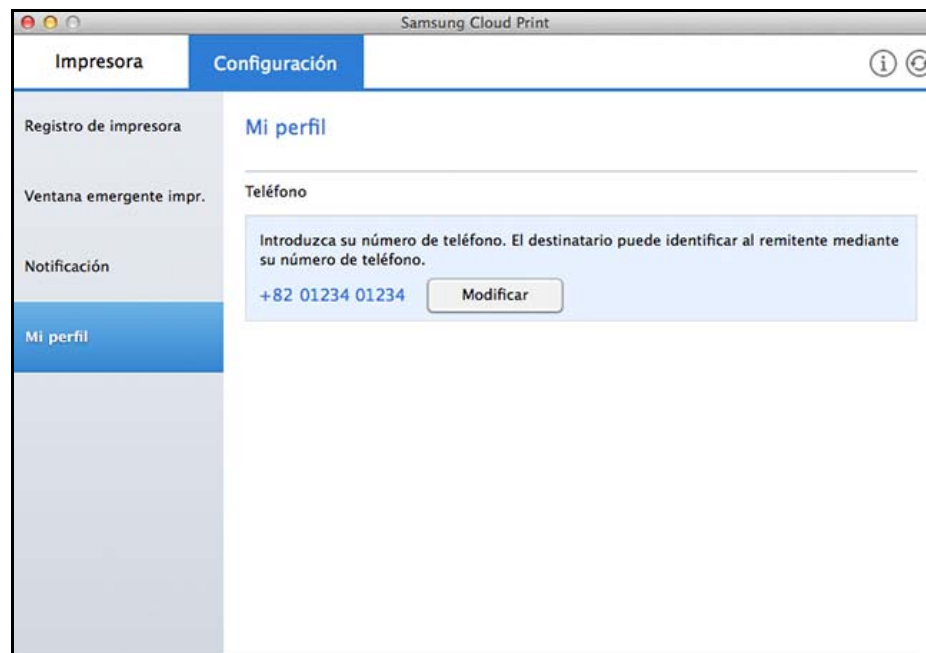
Samsung Cloud Print

Impresora

Configuración

Registro de impresora

Ventana emergente impr.

Notificación

Mi perfil

Mi perfil

Teléfono

Introduzca su número de teléfono. El destinatario puede identificar al remitente mediante su número de teléfono.

+82 01234 01234

Modificar